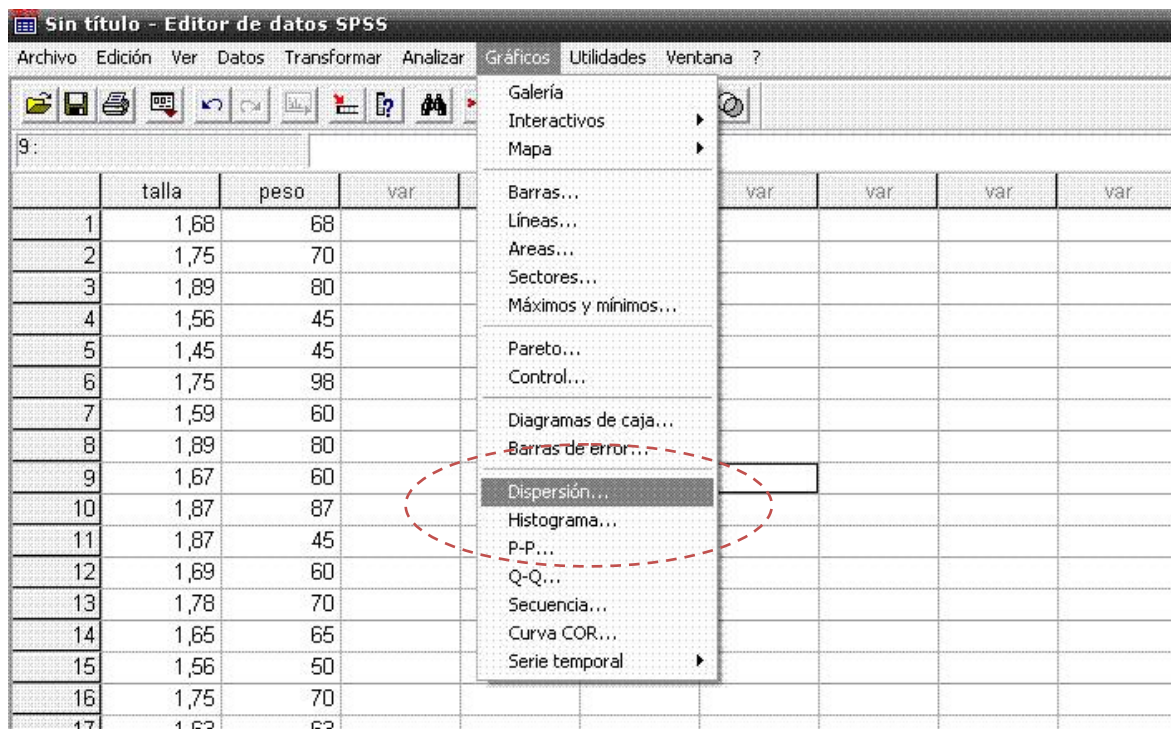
Sin título - Editor de datos SPSS

Archivo Edición Ver Datos Transformar Analizar Gráficos Utilidades Ventana ?

9:

| | talla | peso | var | var | var | var | var |
|---|---|---|---|---|---|---|---|
| 1 | 1,68 | 68 | | | | | |
| 2 | 1,75 | 70 | | | | | |
| 3 | 1,89 | 80 | | | | | |
| 4 | 1,56 | 45 | | | | | |
| 5 | 1,45 | 45 | | | | | |
| 6 | 1,75 | 98 | | | | | |
| 7 | 1,59 | 60 | | | | | |
| 8 | 1,89 | 80 | | | | | |
| 9 | 1,67 | 60 | | | | | |
| 10 | 1,87 | 87 | | | | | |
| 11 | 1,87 | 45 | | | | | |
| 12 | 1,69 | 60 | | | | | |
| 13 | 1,78 | 70 | | | | | |
| 14 | 1,65 | 65 | | | | | |
| 15 | 1,56 | 50 | | | | | |
| 16 | 1,75 | 70 | | | | | |
| 17 | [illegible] | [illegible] | | | | | |

Galería
Interactivos
Mapa
Barras...
Líneas...
Areas...
Sectores...
Máximos y mínimos...
Pareto...
Control...
Diagramas de caja...
Barras de error...
Dispersión...
Histograma...
P-P...
Q-Q...
Secuencia...
Curva COR...
Serie temporal